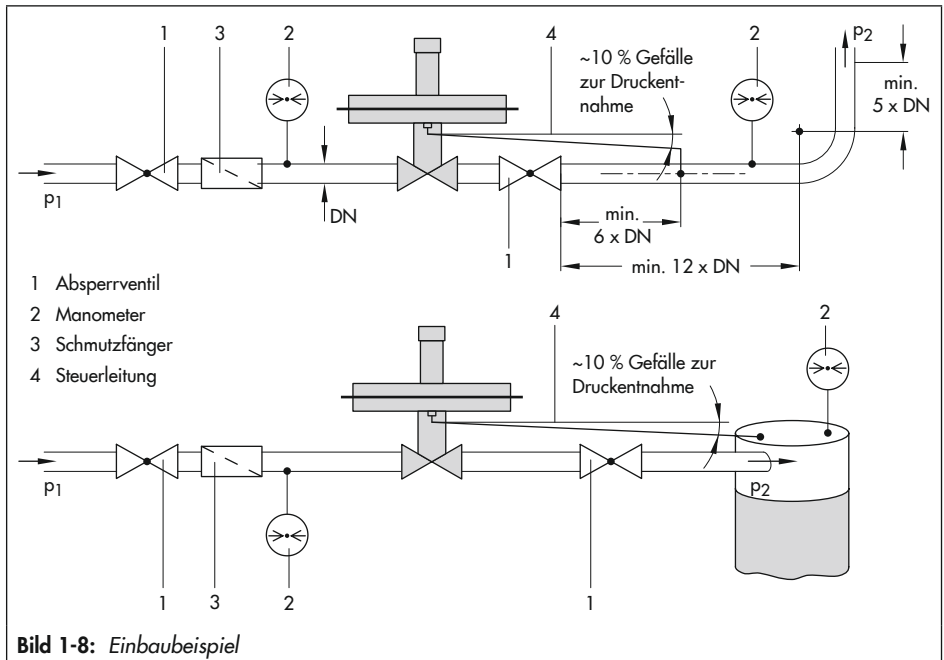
1 3 2 4 ~10 % Gefälle zur Druckentnahme 2 $p_2$ min. 5 x DN

$p_1$ DN

min. 6 x DN

1 min. 12 x DN

1 Absperrventil
2 Manometer
3 Schmutzfänger
4 Steuerleitung

4 2

~10 % Gefälle zur Druckentnahme

$p_1$ $p_2$

1 3 2 1

**Bild 1-8:** *Einbaubeispiel*